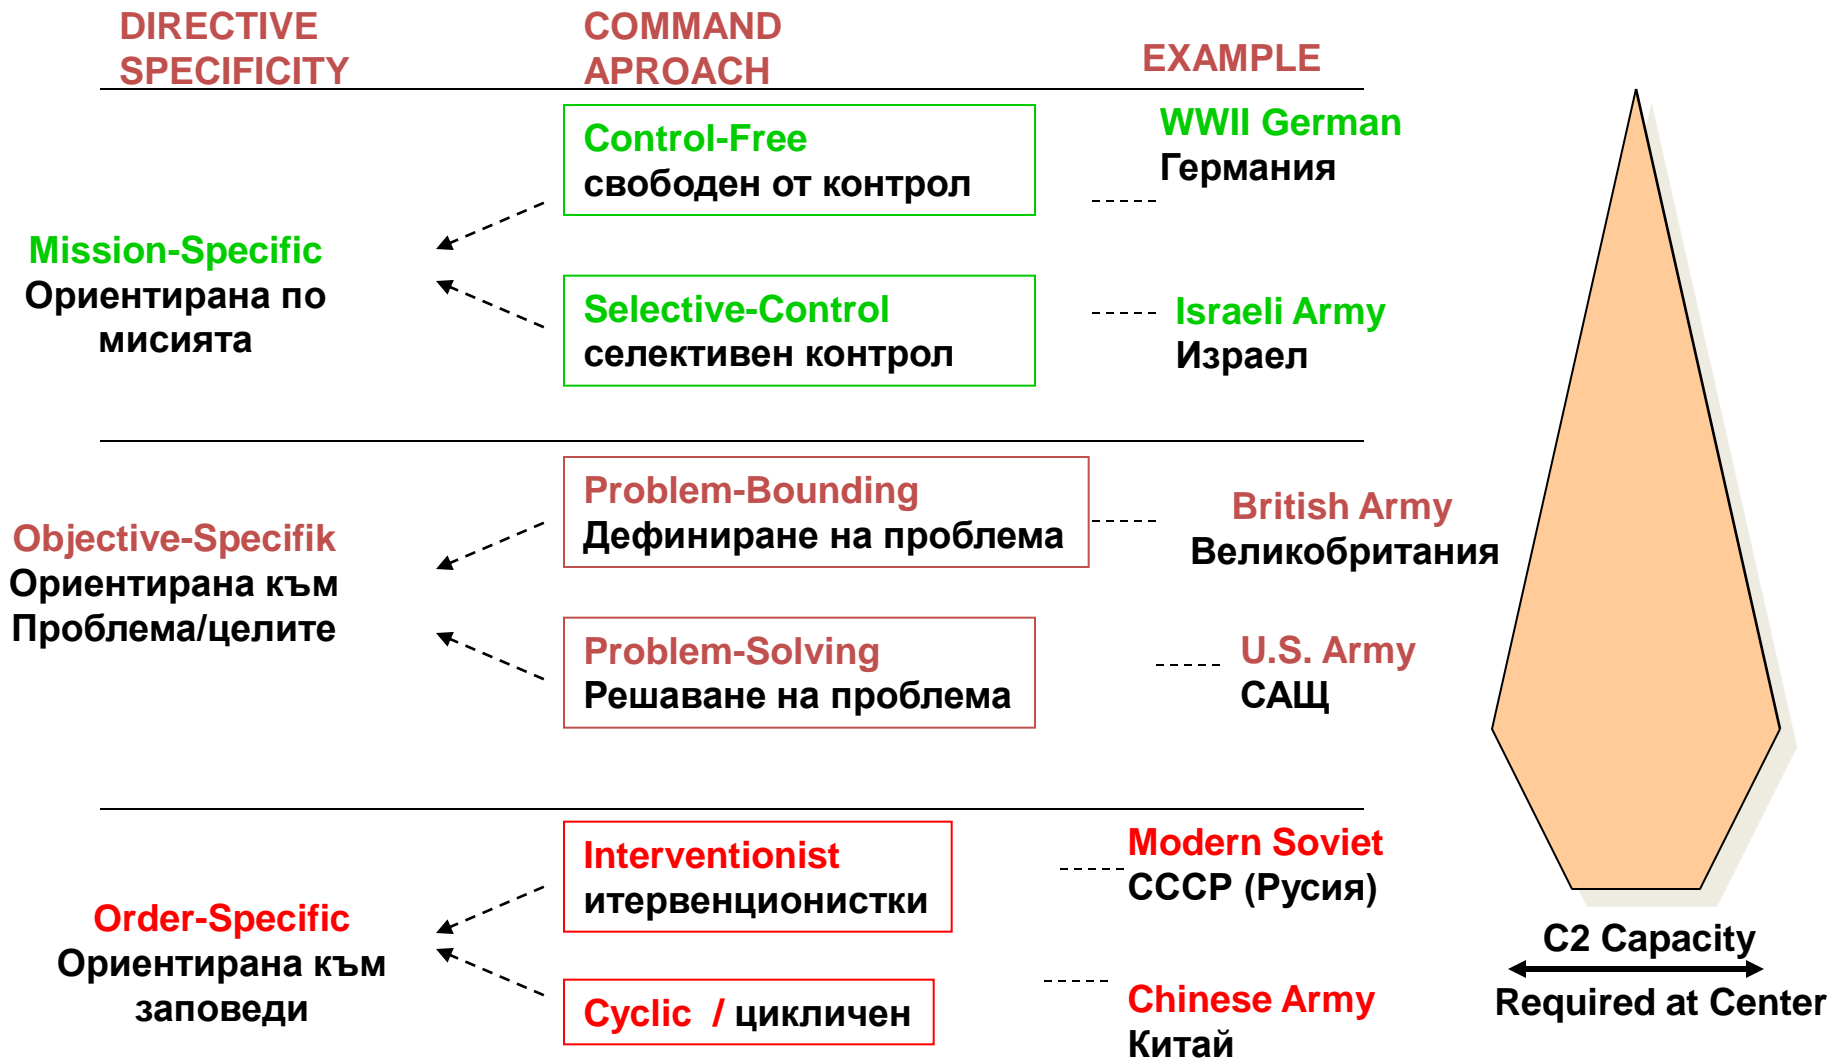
DIRECTIVE SPECIFICITY

COMMAND APROACH

EXAMPLE

Control-Free
свободен от контрол

WWII German
Германия

Mission-Specific
Ориентирана по мисията

Selective-Control
селективен контрол

Israeli Army
Израел

Problem-Bounding
Дефиниране на проблема

British Army
Великобритания

Objective-Specifik
Ориентирана към Проблема/целите

Problem-Solving
Решаване на проблема

U.S. Army
САЩ

Interventionist
итервенционистки

Modern Soviet
СССР (Русия)

Order-Specific
Ориентирана към заповеди

Cyclic / цикличен

Chinese Army
Китай

C2 Capacity
Required at Center